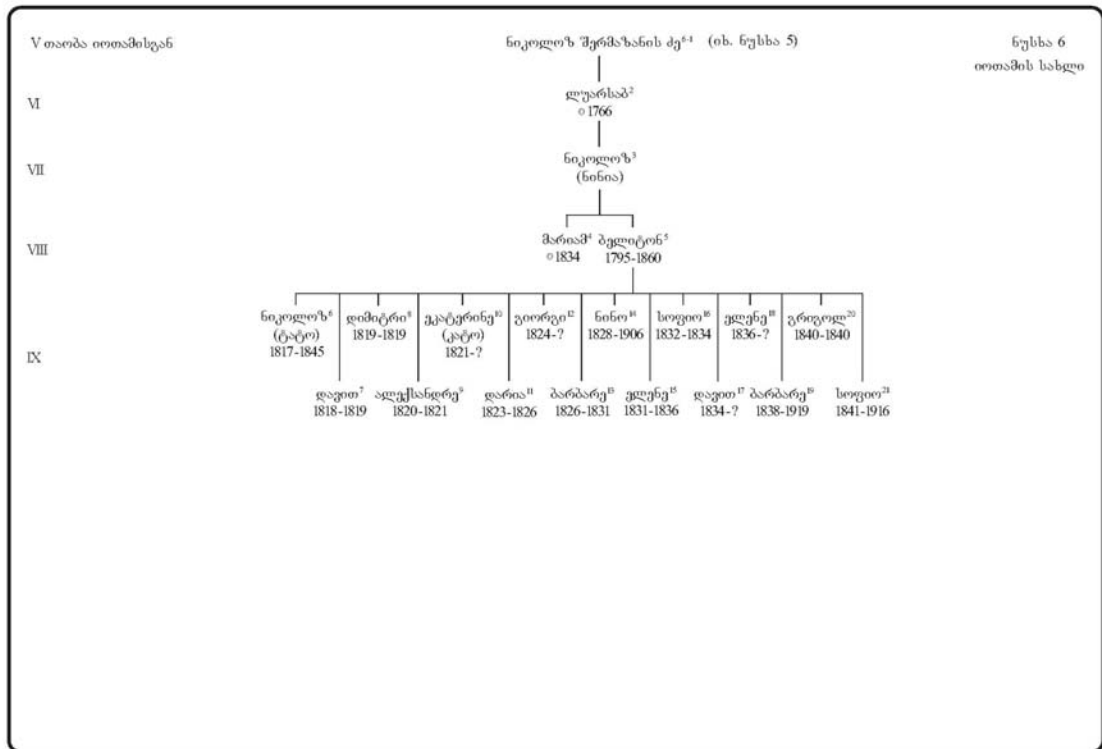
V თაობა იოთამისგან

ნიკოლოზ შერმაზანის ძე$^{6-1}$ (იხ. ნუსხა 5)

ნუსხა 6
იოთამის სახლი

VI

ლუარსაბ$^{2}$
○ 1766

VII

ნიკოლოზ$^{3}$
(ნინია)

VIII

მარიამ$^{4}$ ○ 1834

ბელიტონ$^{5}$ 1795-1860

IX

ნიკოლოზ$^{6}$ (ტატო) 1817-1845

დიმიტრი$^{8}$ 1819-1819

ეკატერინე$^{10}$ (კატო) 1821-?

გიორგი$^{12}$ 1824-?

ნინო$^{14}$ 1828-1906

სოფიო$^{16}$ 1832-1834

ელენე$^{18}$ 1836-?

გრიგოლ$^{20}$ 1840-1840

დავით$^{7}$ 1818-1819

ალექსანდრე$^{9}$ 1820-1821

დარია$^{11}$ 1823-1826

ბარბარე$^{13}$ 1826-1831

ელენე$^{15}$ 1831-1836

დავით$^{17}$ 1834-?

ბარბარე$^{19}$ 1838-1919

სოფიო$^{21}$ 1841-1916